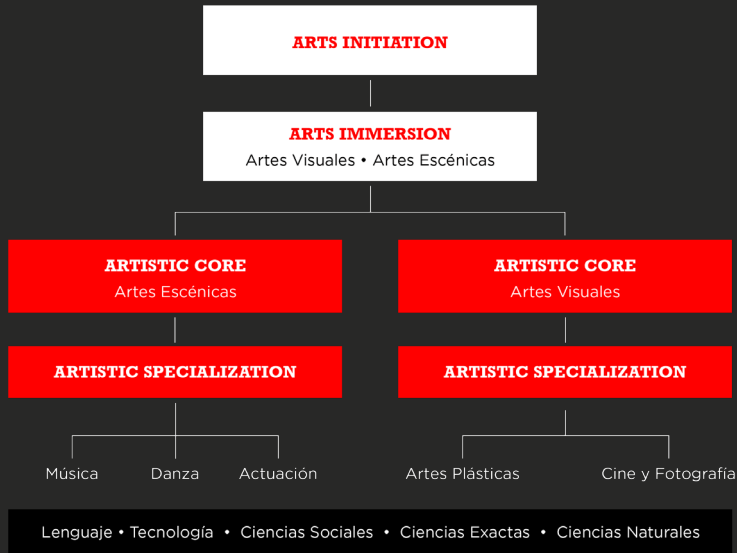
ARTS INITIATION

ARTS IMMERSION
Artes Visuales • Artes Escénicas

ARTISTIC CORE
Artes Escénicas

ARTISTIC SPECIALIZATION

Música
Danza
Actuación

ARTISTIC CORE
Artes Visuales

ARTISTIC SPECIALIZATION

Artes Plásticas
Cine y Fotografía

Lenguaje • Tecnología • Ciencias Sociales • Ciencias Exactas • Ciencias Naturales